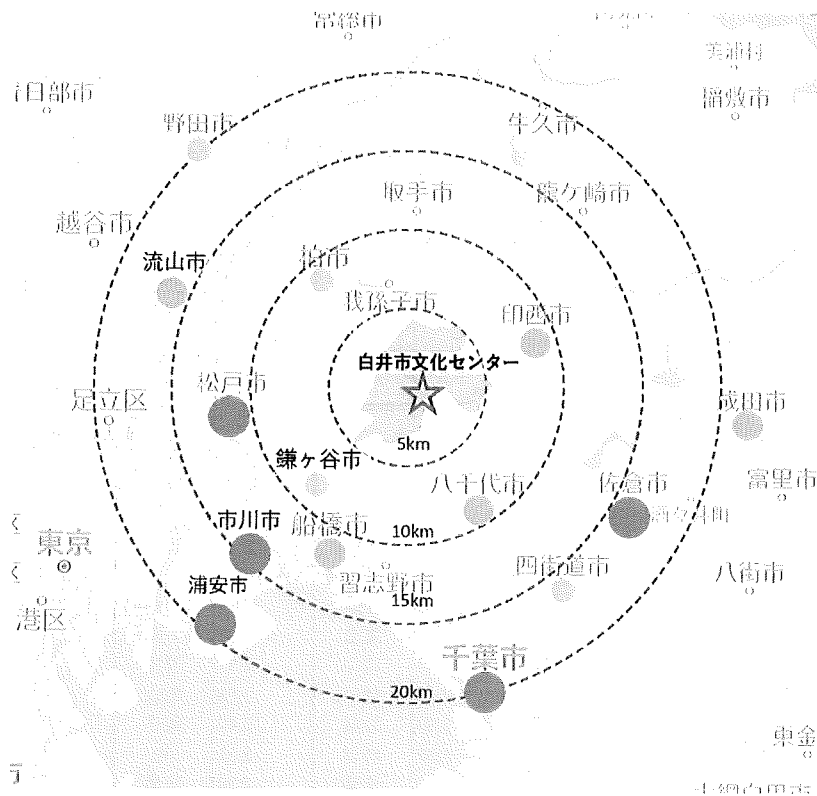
常総市
美浦村
春日部市
稲敷市
野田市
牛久市
取手市
龍ケ崎市
越谷市
流山市
柏市
我孫子市
印西市
白井市文化センター
松戸市
足立区
5km
成田市
鎌ヶ谷市
八千代市
佐倉市
富里市
市川市
船橋市
10km
酒々井町
東京
四街道市
習志野市
八街市
浦安市
15km
港区
千葉市
20km
東金